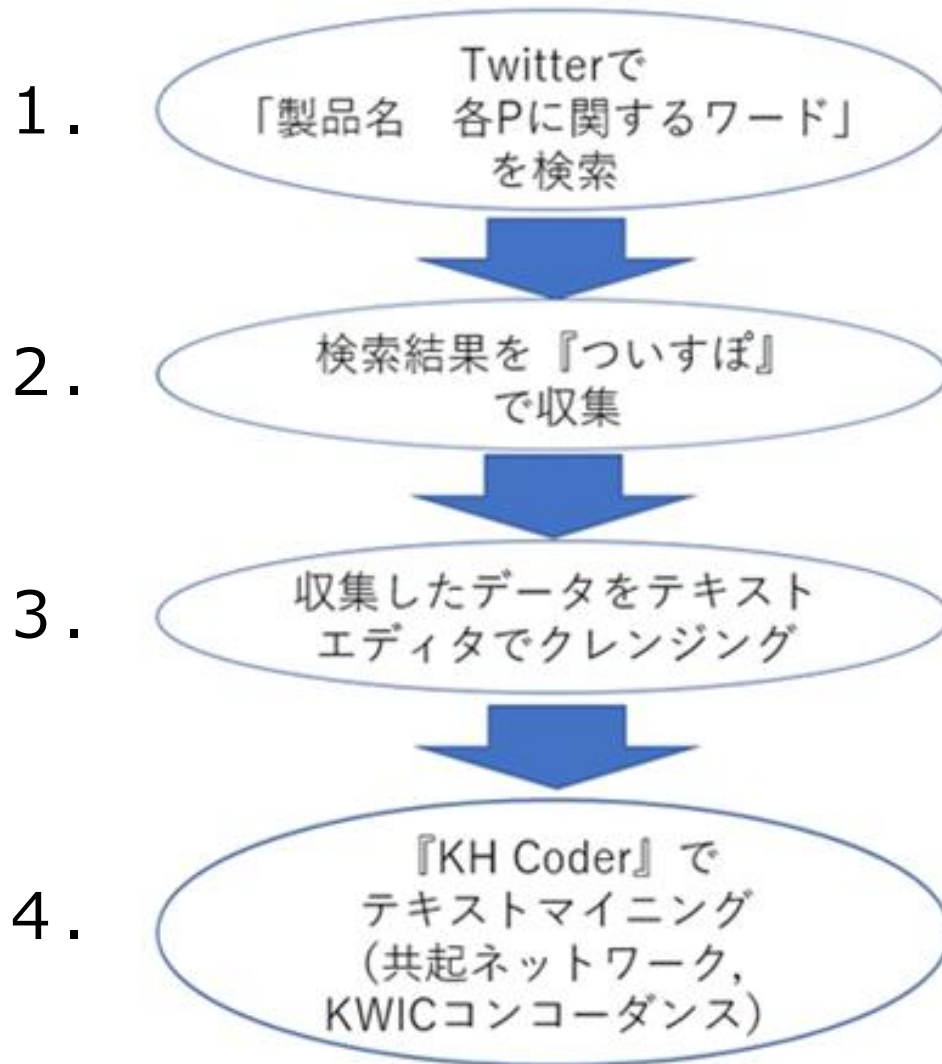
1.
Twitterで
「製品名　各Pに関するワード」
を検索

2.
検索結果を『ついすぽ』
で収集

3.
収集したデータをテキスト
エディタでクレンジング

4.
『KH Coder』で
テキストマイニング
(共起ネットワーク,
KWICコンコーダンス)